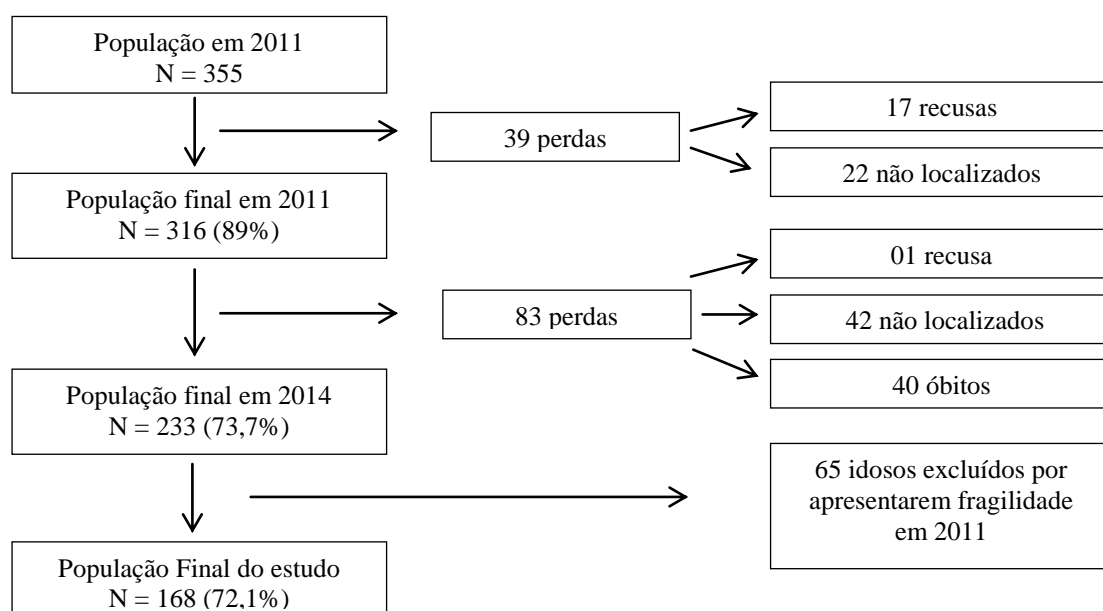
População em 2011
N = 355

39 perdas

17 recusas

22 não localizados

População final em 2011
N = 316 (89%)

01 recusa

83 perdas

42 não localizados

40 óbitos

População final em 2014
N = 233 (73,7%)

65 idosos excluídos por apresentarem fragilidade em 2011

População Final do estudo
N = 168 (72,1%)